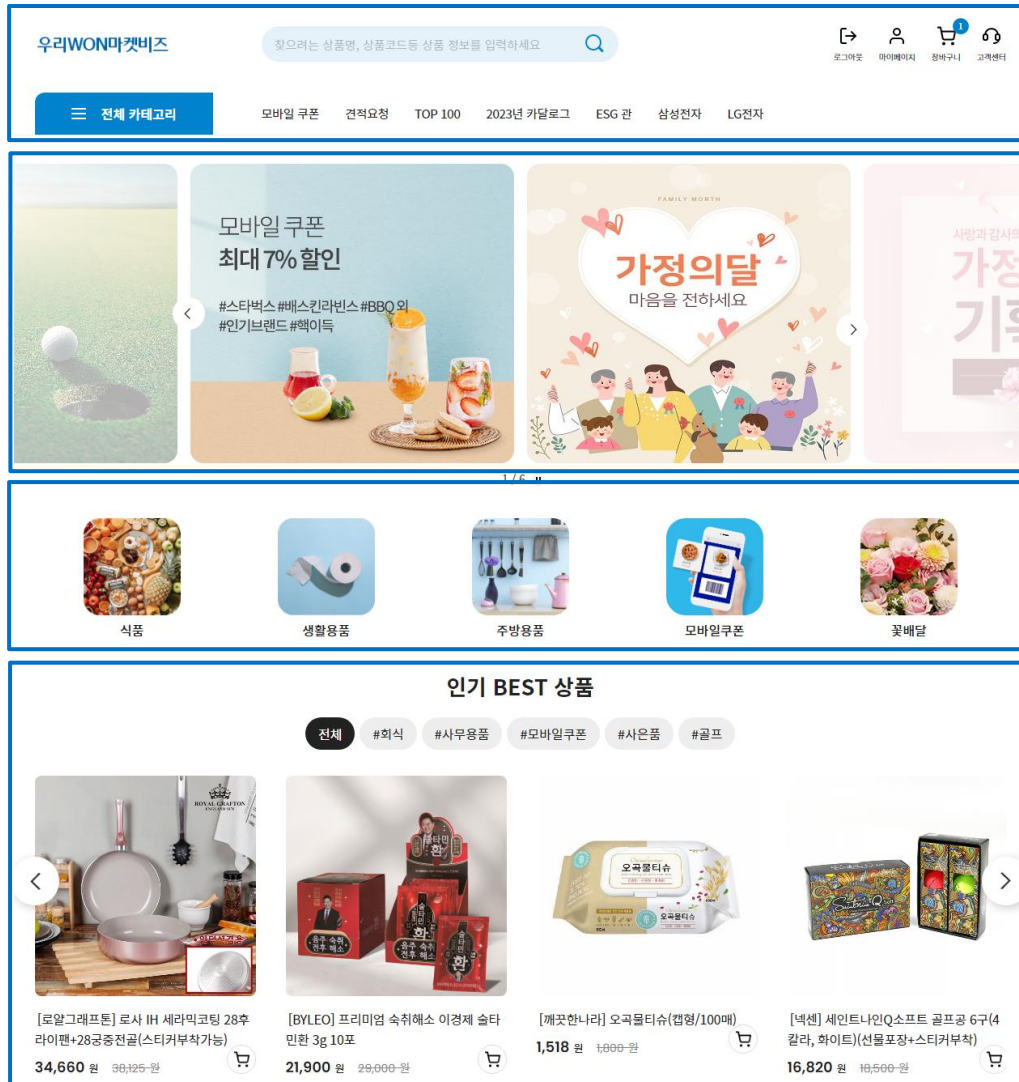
우리WON마켓비즈

찾으려는 상품명, 상품코드등 상품 정보를 입력하세요

로그아웃 마이페이지 1 장바구니 고객센터

전체 카테고리

모바일 쿠폰 견적요청 TOP 100 2023년 카달로그 ESG 관 삼성전자 LG전자

모바일 쿠폰
최대 7% 할인

#스타벅스 #배스킨라빈스 #BBQ 외
#인기브랜드 #핵이득

FAMILY MONTH
가정의달
마음을 전하세요

사랑과 감사의
가정
기획

1 / 6

식품 생활용품 주방용품 모바일쿠폰 꽃배달

인기 BEST 상품

전체 #회식 #사무용품 #모바일쿠폰 #사은품 #골프

[로얄그라프톤] 로사 IH 세라믹코팅 28후라이팬+28궁중전골(스티커부착가능)
34,660 원 38,125 원

[BYLEO] 프리미엄 숙취해소 이경제 술타민환 3g 10포
21,900 원 29,000 원

[깨끗한나라] 오곡물티슈(캡형/100매)
1,518 원 1,800 원

[넥센] 세인트나인Q소프트 골프공 6구(4칼라, 화이트)(선물포장+스티커부착)
16,820 원 18,500 원